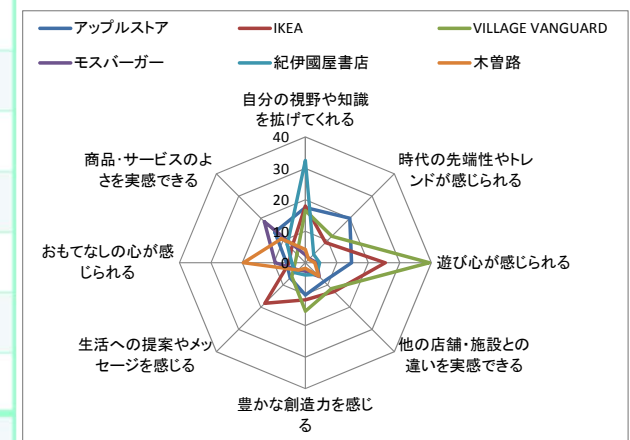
アップルストア
IKEA
VILLAGE VANGUARD
モスバーガー
紀伊國屋書店
木曽路

自分の視野や知識を拡げてくれる
時代の先端性やトレンドが感じられる
遊び心が感じられる
他の店舗・施設との違いを実感できる
豊かな創造力を感じる
生活への提案やメッセージを感じる
おもてなしの心が感じられる
商品・サービスのよさを実感できる

40
30
20
10
0